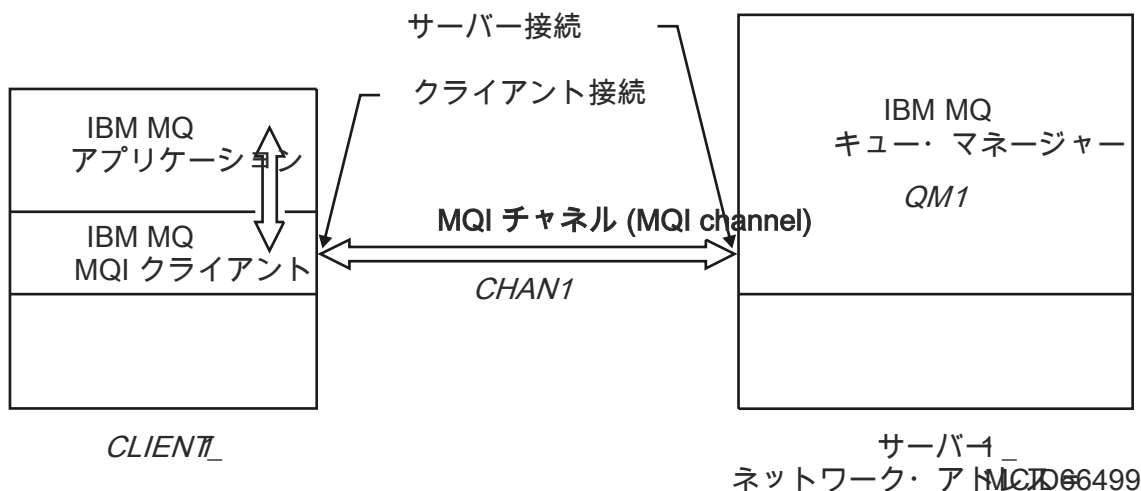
サーバー接続

クライアント接続

IBM MQ
アプリケーション

IBM MQ
MQI クライアント

MQI チャネル (MQI channel)

CHAN1

IBM MQ
キュー・マネージャー

QM1

CLIENT1_

サーバー1_
ネットワーク・アドレス

MCTD66499